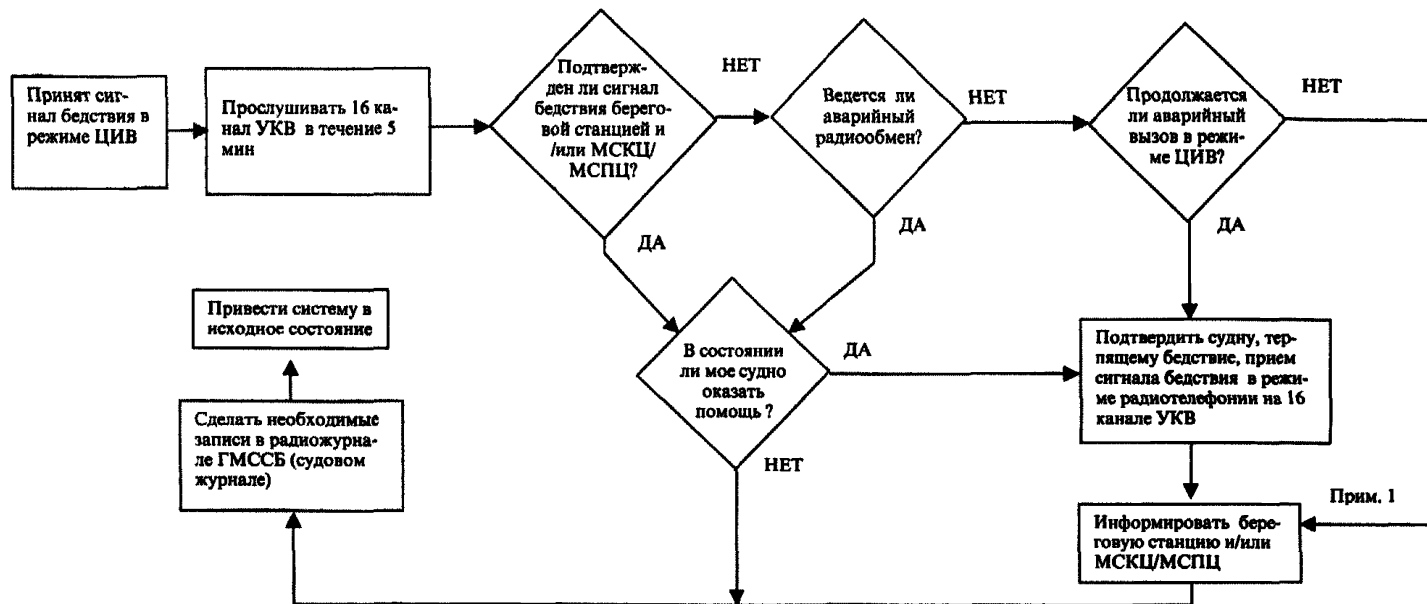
Принят сигнал бедствия в режиме ЦИВ

Прослушивать 16 канал УКВ в течение 5 мин

Подтвержден ли сигнал бедствия береговой станцией и /или МСКЦ/ МСПЦ?

НЕТ

Ведется ли аварийный радиообмен?

НЕТ

Продолжается ли аварийный вызов в режиме ЦИВ?

НЕТ

ДА

ДА

ДА

Привести систему в исходное состояние

В состоянии ли мое судно оказать помощь ?

ДА

Подтвердить судну, терпящему бедствие, прием сигнала бедствия в режиме радиотелефонии на 16 канале УКВ

Сделать необходимые записи в радиожурнале ГМССБ (судовом журнале)

НЕТ

Прим. 1

Информировать береговую станцию и/или МСКЦ/МСПЦ